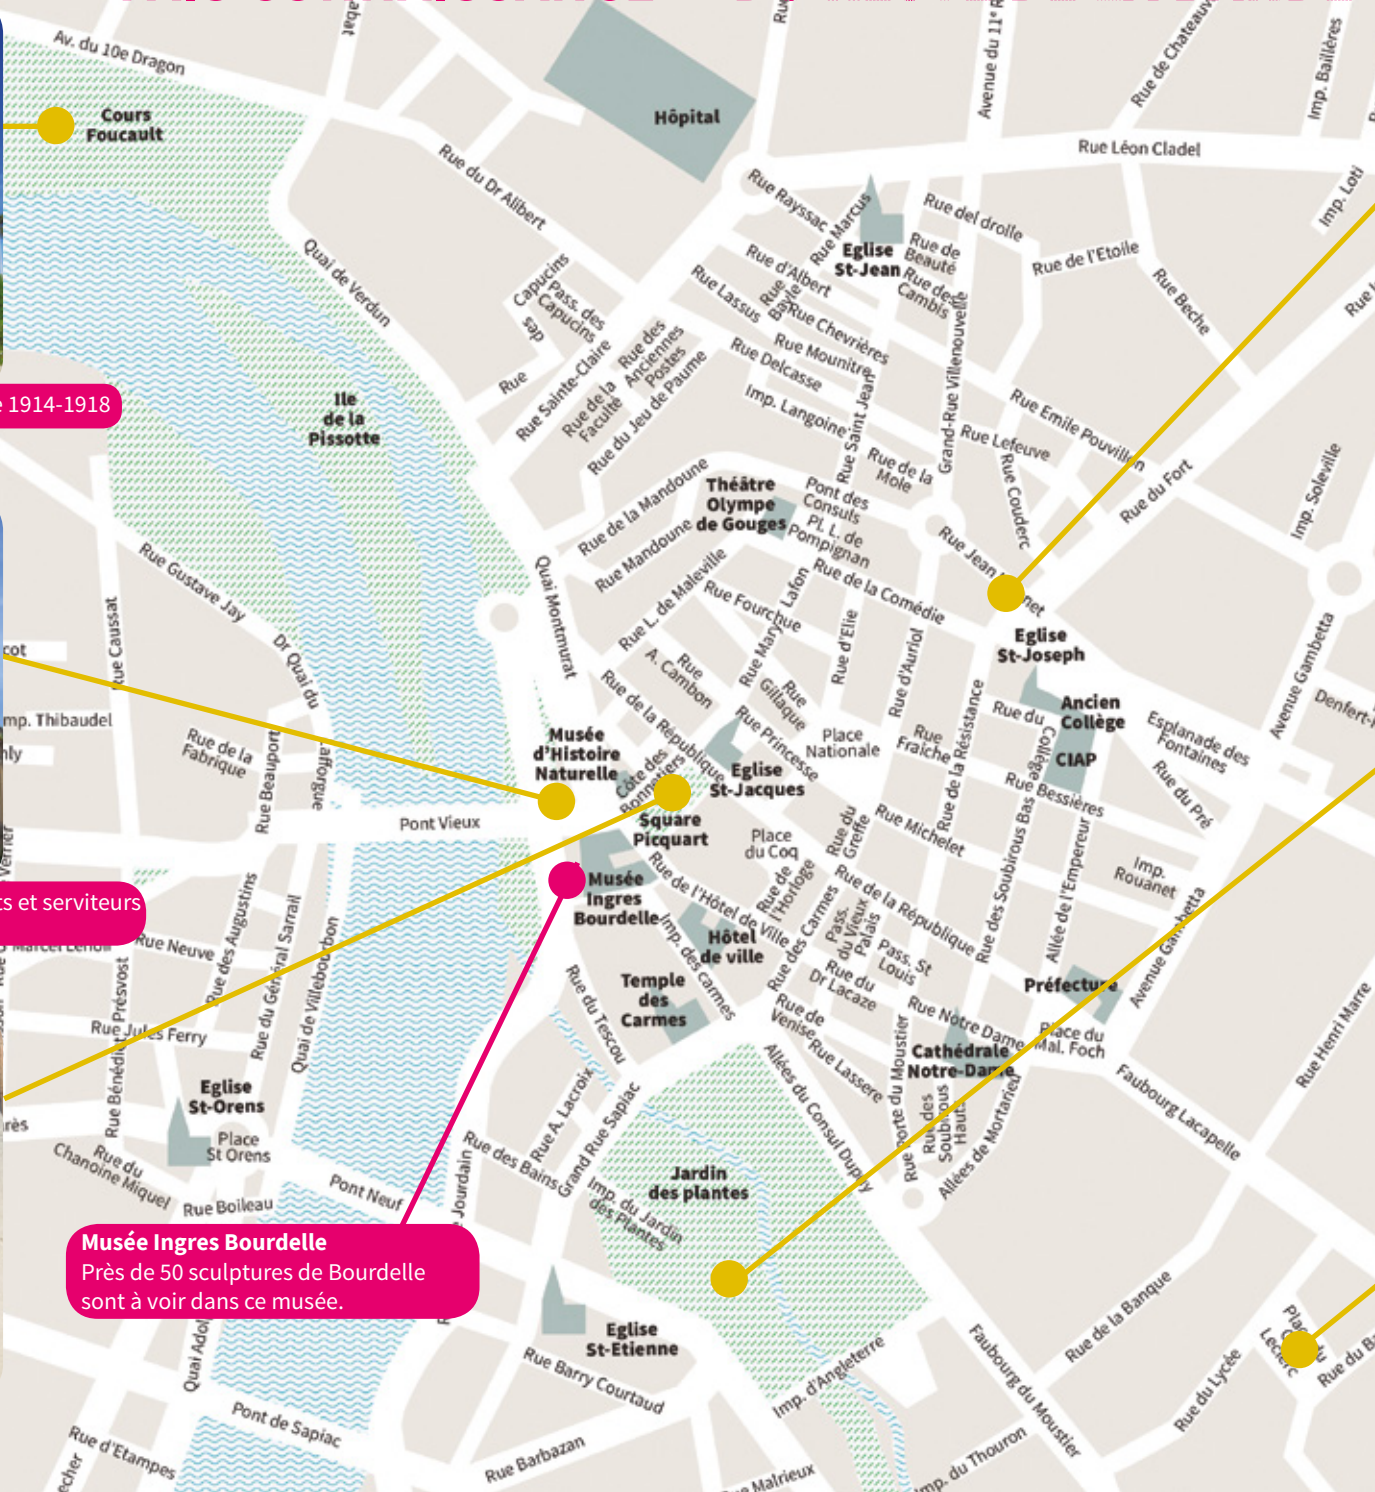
Av. du 10e Dragon
Cours Foucault
Hôpital
Rue Léon Cladel
Rue du Dr Alibert
Quai de Verdun
Rue Rayssac
Rue Marcus
Eglise St-Jean
Rue de Beauté
Rue del droile
Rue de l'Etoile
Rue Beche
Imp. Loti
Imp. Baillères
Rue de Chateauvieux
Avenue du 11e R
Capucins
Pass. des Capucins
des
Rue
Rue Sainte-Claire
Rue de la Faculté
Rue des Anciennes Postes
Rue du Jeu de Paume
Rue d'Albert
Rue Lassus
Rue Bayle
Rue des Cambis
Rue Chevrières
Rue Mounitre
Rue Delcasse
Imp. Langoine
Rue Saint Jean
Grand-Rue Villenouvelle
Rue Emile Pouvillon
Rue Lefeuve
Rue Couderc
Rue du Fort
Imp. Soleville
1914-1918
Ile de la Pissotte
Rue de la Mandoune
Rue Mandoune
Théâtre Olympe de Gouges
Pont des Consuls
Pl. L. de Pompignan
Rue de la Mole
Rue de la Comédie
Rue Jean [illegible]et
Eglise St-Joseph
Avenue Gambetta
Denfert-
Rue Gustave Jay
Quai Montmurat
Rue L. de Maleville
Rue Fourchue
Rue Lafon
Rue d'Elie
Rue d'Auriol
Rue Mary
Rue A. Cambon
Rue Gillaque
Rue de la République
Rue Princesse
Place Nationale
Rue Fraiche
Rue de la Résistance
Rue du Collège
Ancien Collège
CIAP
Esplanade des Fontaines
Rue du Pré
Rue Bessières
cot
Imp. Thibaudel
nly
Rue Caussat
Rue de la Fabrique
Rue Beauport
Dr Quai du
Lafforgue
Musée d'Histoire Naturelle
Côte des Bonnetiers
Eglise St-Jacques
Pont Vieux
Square Picquart
Place du Coq
Rue du Greffe
Rue Michelet
Rue des Soubirous Bas
Allée de l'Empereur
Imp. Rouanet
Avenue Gambetta
Verrier
ts et serviteurs
Marcel Lenoir
Rue Neuve
Rue des Augustins
Rue du Général Sarrail
Quai de Villebourbon
Musée Ingres Bourdelle
Rue de l'Hôtel de Ville
Rue de l'Horloge
Imp. des carmes
Hôtel de ville
Rue des Carmes
Pass. du Vieux Palais
Rue de la République
Pass. St Louis
Préfecture
Rue Présvost
Rue Jules Ferry
Temple des Carmes
Rue du Tescou
Rue du Dr Lacaze
Rue de Venise
Rue Lassere
Rue Notre Dame
Place du Mal. Foch
Faubourg Lacapelle
Rue Henri Marre
Rue Bénédict
Eglise St-Orens
Place St Orens
Rue du Chanoine Miquel
Rue Boileau
Pont Neuf
Jourdain
Rue des Bains
Rue A. Lacroix
Grand Rue Sapiac
Imp. du Jardin des Plantes
Jardin des plantes
Allées du Consul Dupuy
Rue Porte du Moustier
Rue des Soubirous Hauts
Cathédrale Notre-Dame
Allées de Mortarieu
rès
Musée Ingres Bourdelle
Près de 50 sculptures de Bourdelle sont à voir dans ce musée.
Quai Adol
Eglise St-Etienne
Rue Barry Courtaud
Imp. d'Angleterre
Faubourg du Moustier
Rue de la Banque
Rue du Lycée
Place Leclerc
Rue du B
Pont de Sapiac
Rue d'Etampes
echer
Rue Barbazan
Rue Malrieux
Imp. du Thouron